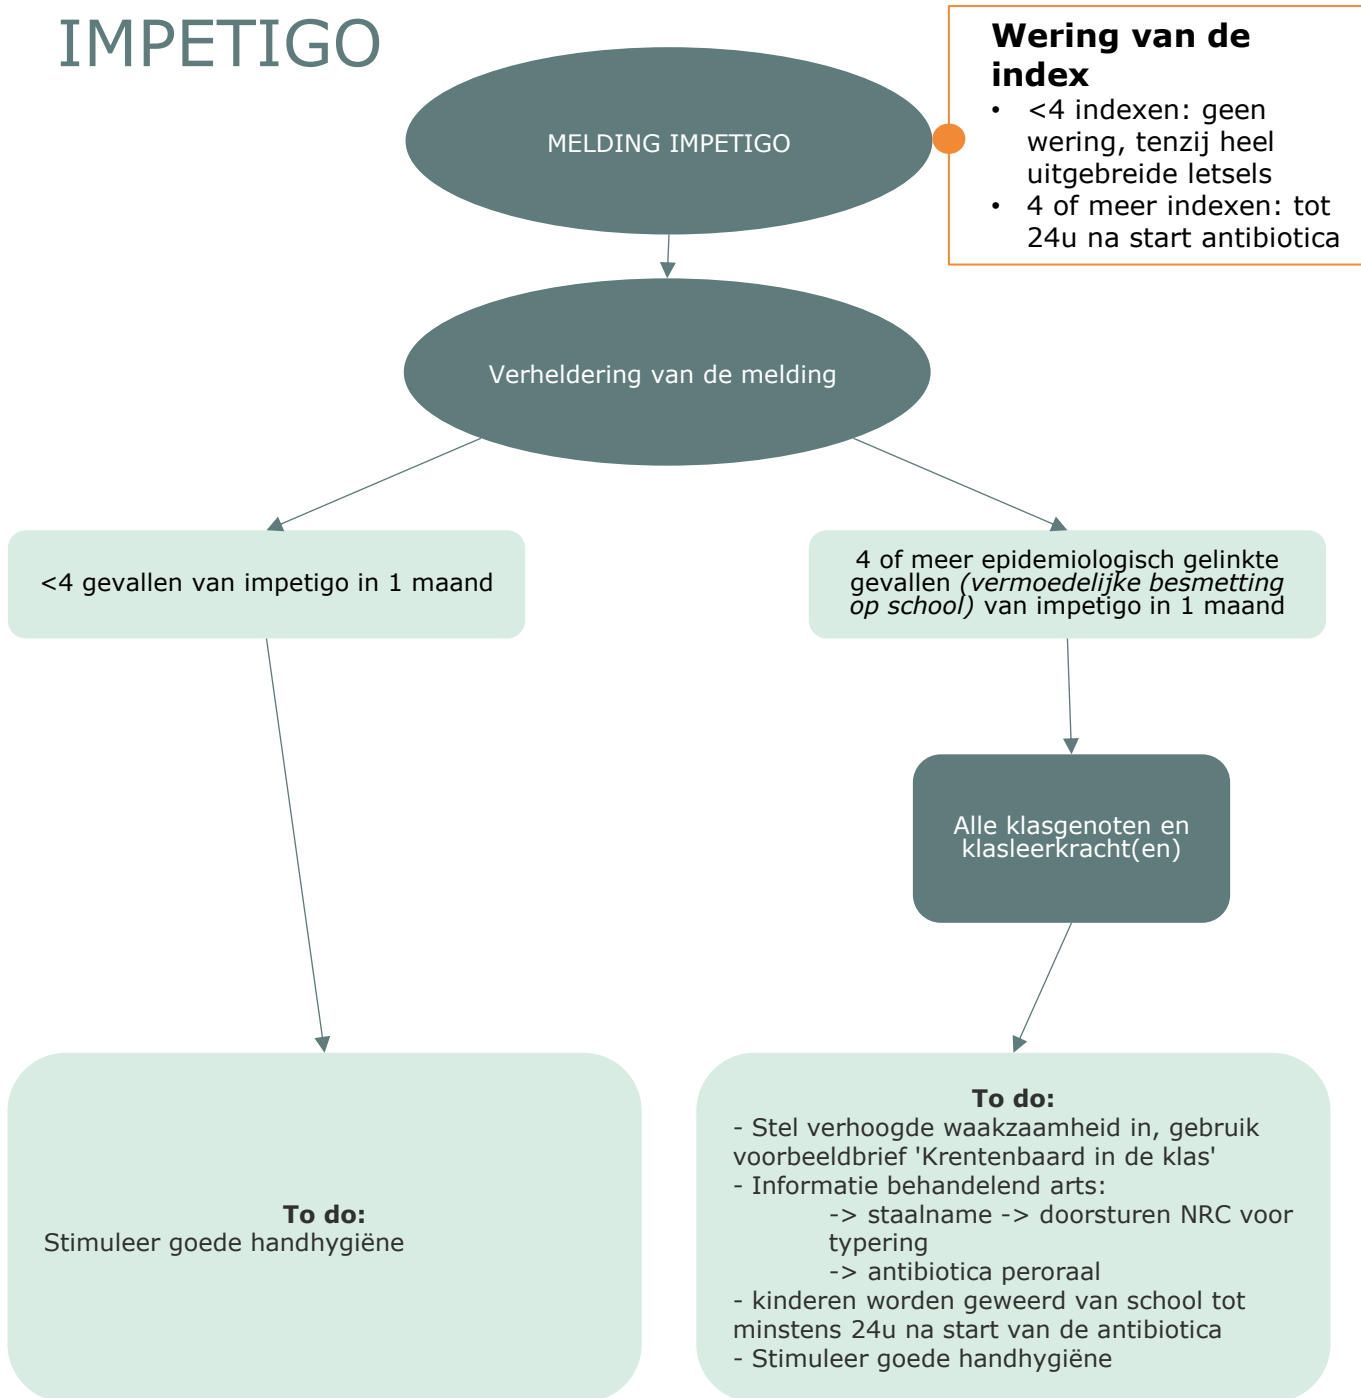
IMPETIGO

MELDING IMPETIGO

**Wering van de index**
- <4 indexen: geen wering, tenzij heel uitgebreide letsels
- 4 of meer indexen: tot 24u na start antibiotica

Verheldering van de melding

<4 gevallen van impetigo in 1 maand

4 of meer epidemiologisch gelinkte gevallen *(vermoedelijke besmetting op school)* van impetigo in 1 maand

Alle klasgenoten en klasleerkracht(en)

**To do:**
Stimuleer goede handhygiëne

**To do:**
- Stel verhoogde waakzaamheid in, gebruik voorbeeldbrief 'Krentenbaard in de klas'
- Informatie behandelend arts:
-> staalname -> doorsturen NRC voor typering
-> antibiotica peroraal
- kinderen worden geweerd van school tot minstens 24u na start van de antibiotica
- Stimuleer goede handhygiëne